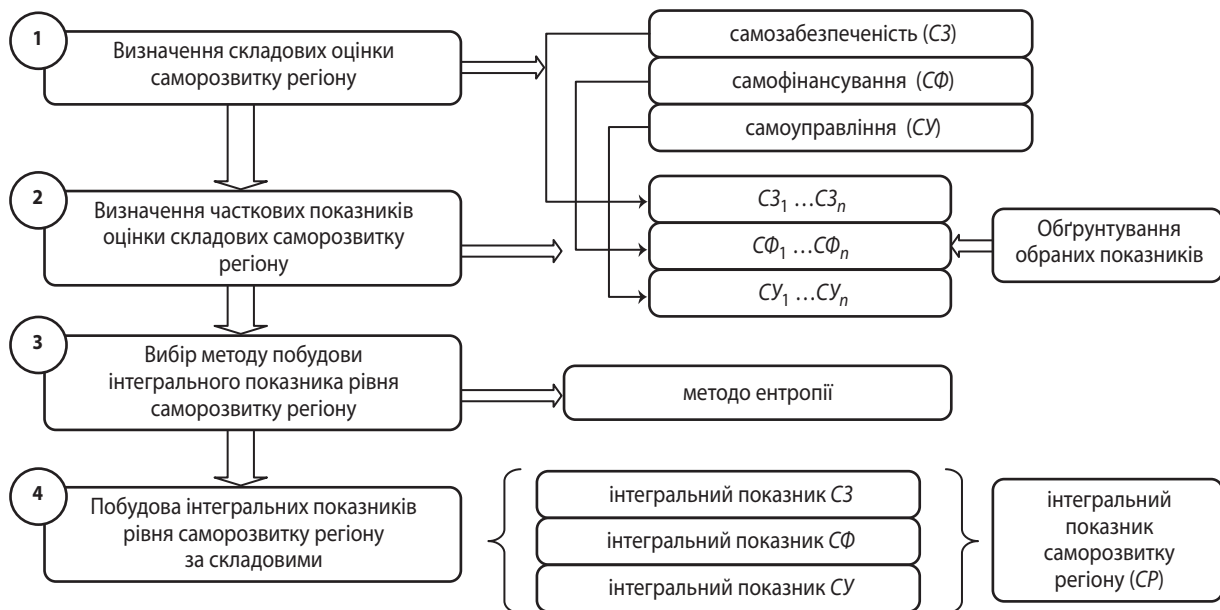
1
Визначення складових оцінки саморозвитку регіону

самозабезпеченість (СЗ)
самофінансування (СФ)
самоуправління (СУ)

2
Визначення часткових показників оцінки складових саморозвитку регіону

$СЗ_1 … СЗ_n$
$СФ_1 … СФ_n$
$СУ_1 … СУ_n$

Обґрунтування обраних показників

3
Вибір методу побудови інтегрального показника рівня саморозвитку регіону

методо ентропії

4
Побудова інтегральних показників рівня саморозвитку регіону за складовими

інтегральний показник СЗ
інтегральний показник СФ
інтегральний показник СУ

інтегральний показник саморозвитку регіону (СР)